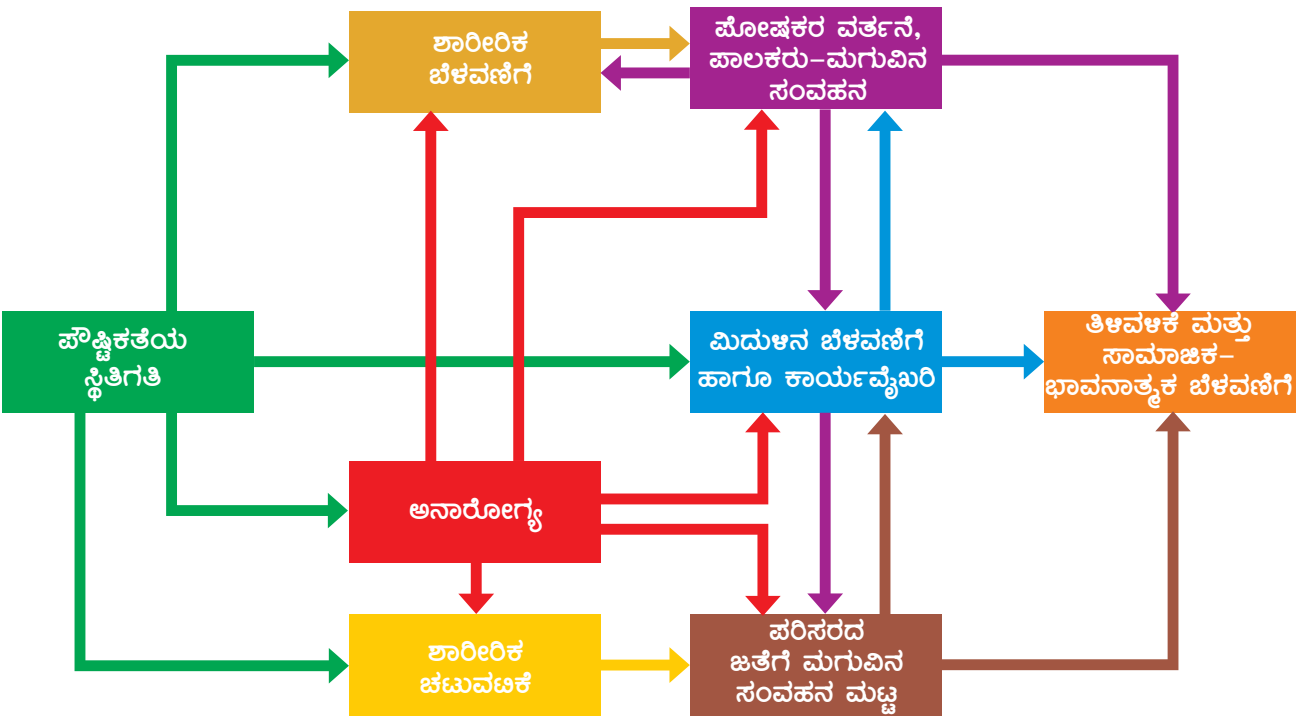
ಶಾರೀರಿಕ ಬೆಳವಣಿಗೆ

ಪೋಷಕರ ವರ್ತನೆ, ಪಾಲಕರು–ಮಗುವಿನ ಸಂವಹನ

ಪೌಷ್ಟಿಕತೆಯ ಸ್ಥಿತಿಗತಿ

ಮಿದುಳಿನ ಬೆಳವಣಿಗೆ ಹಾಗೂ ಕಾರ್ಯವೈಖರಿ

ತಿಳುವಳಿಕೆ ಮತ್ತು ಸಾಮಾಜಿಕ–ಭಾವನಾತ್ಮಕ ಬೆಳವಣಿಗೆ

ಅನಾರೋಗ್ಯ

ಶಾರೀರಿಕ ಚಟುವಟಿಕೆ

ಪರಿಸರದ ಜತೆಗೆ ಮಗುವಿನ ಸಂವಹನ ಮಟ್ಟ